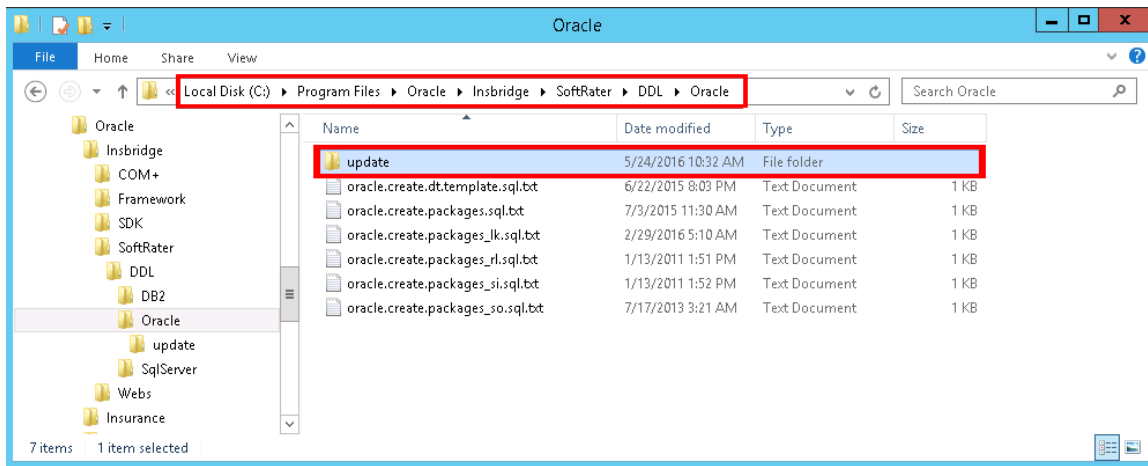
Oracle

File Home Share View

« Local Disk (C:) ▸ Program Files ▸ Oracle ▸ Insbridge ▸ SoftRater ▸ DDL ▸ Oracle

Search Oracle

Oracle
Insbridge
COM+
Framework
SDK
SoftRater
DDL
DB2
Oracle
update
SqlServer
Webs
Insurance

| Name | Date modified | Type | Size |
|---|---|---|---|
| update | 5/24/2016 10:32 AM | File folder | |
| oracle.create.dt.template.sql.txt | 6/22/2015 8:03 PM | Text Document | 1 KB |
| oracle.create.packages.sql.txt | 7/3/2015 11:30 AM | Text Document | 1 KB |
| oracle.create.packages_lk.sql.txt | 2/29/2016 5:10 AM | Text Document | 1 KB |
| oracle.create.packages_rl.sql.txt | 1/13/2011 1:51 PM | Text Document | 1 KB |
| oracle.create.packages_si.sql.txt | 1/13/2011 1:52 PM | Text Document | 1 KB |
| oracle.create.packages_so.sql.txt | 7/17/2013 3:21 AM | Text Document | 1 KB |

7 items 1 item selected